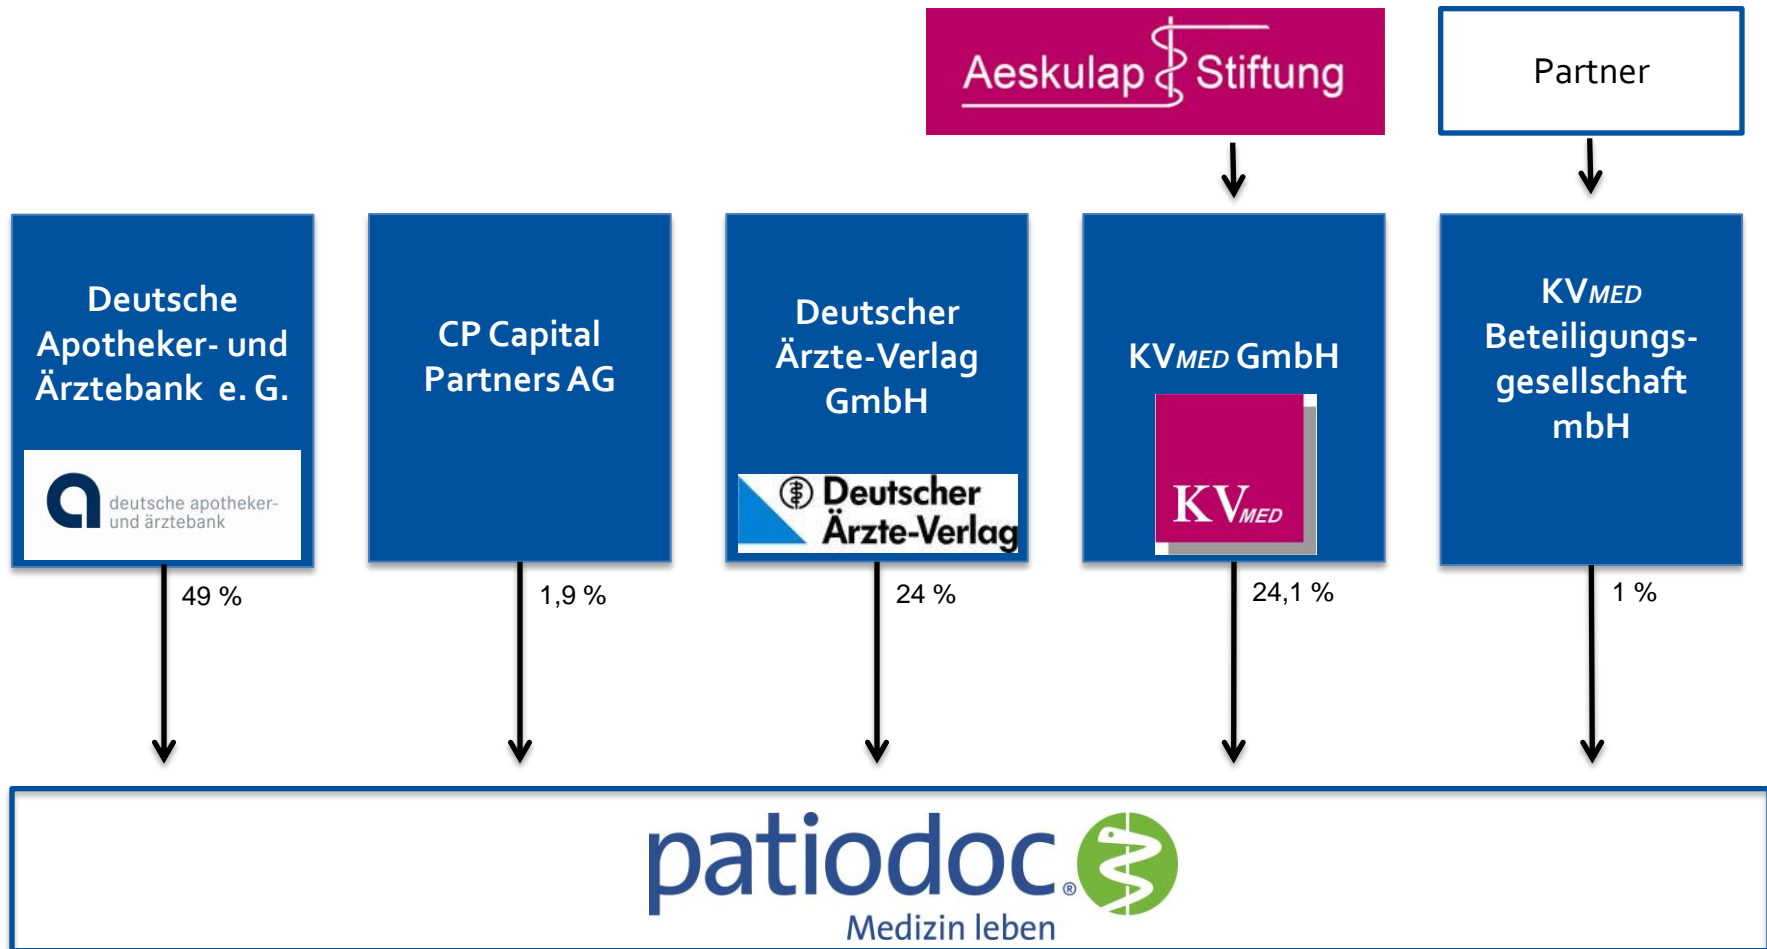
Aeskulap Stiftung

Partner

Deutsche Apotheker- und Ärztebank e. G.

deutsche apotheker- und ärztebank

49 %

CP Capital Partners AG

1,9 %

Deutscher Ärzte-Verlag GmbH

Deutscher Ärzte-Verlag

24 %

KVMED GmbH

KVMED

24,1 %

KVMED Beteiligungsgesellschaft mbH

1 %

patiodoc®

Medizin leben